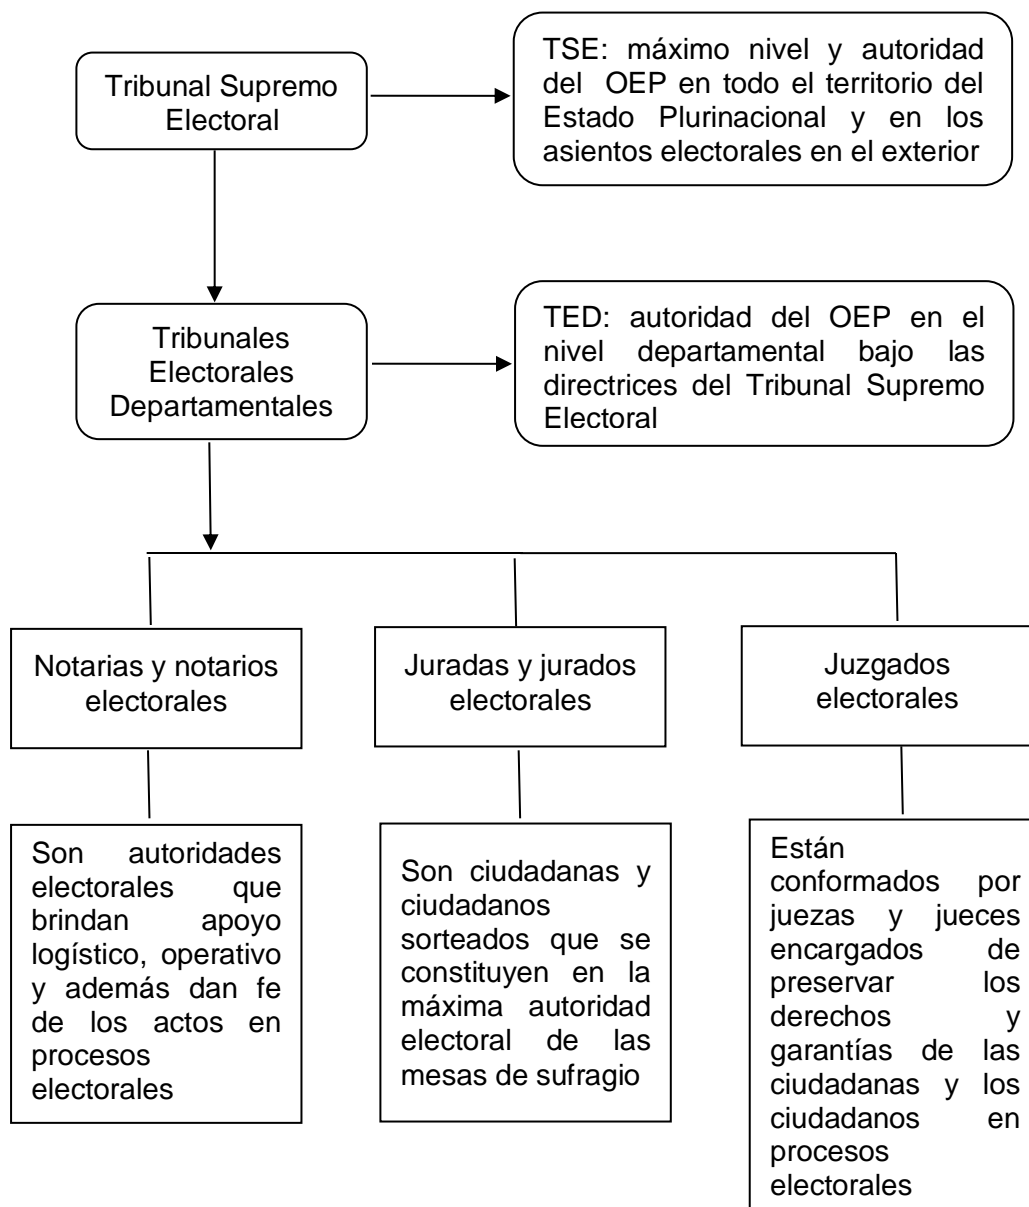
Tribunal Supremo Electoral

TSE: máximo nivel y autoridad del OEP en todo el territorio del Estado Plurinacional y en los asientos electorales en el exterior

Tribunales Electorales Departamentales

TED: autoridad del OEP en el nivel departamental bajo las directrices del Tribunal Supremo Electoral

Notarias y notarios electorales

Son autoridades electorales que brindan apoyo logístico, operativo y además dan fe de los actos en procesos electorales

Juradas y jurados electorales

Son ciudadanas y ciudadanos sorteados que se constituyen en la máxima autoridad electoral de las mesas de sufragio

Juzgados electorales

Están conformados por juezas y jueces encargados de preservar los derechos y garantías de las ciudadanas y los ciudadanos en procesos electorales